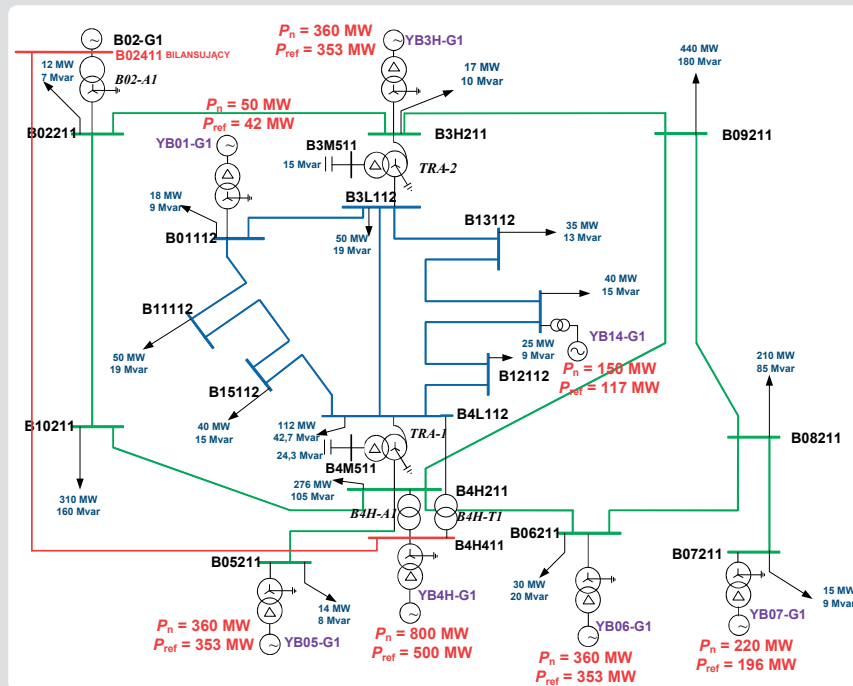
B02-G1
B02411 BILANSUJĄCY
12 MW
7 Mvar
B02-A1
$P_n$ = 360 MW
$P_{ref}$ = 353 MW
YB3H-G1
17 MW
10 Mvar
440 MW
180 Mvar
$P_n$ = 50 MW
$P_{ref}$ = 42 MW
B02211
B3H211
B09211
B3M511
15 Mvar
TRA-2
YB01-G1
B3L112
18 MW
9 Mvar
B13112
35 MW
13 Mvar
B01112
50 MW
19 Mvar
40 MW
15 Mvar
B11112
YB14-G1
25 MW
9 Mvar
50 MW
19 Mvar
B12112
$P_n$ = 150 MW
$P_{ref}$ = 117 MW
210 MW
85 Mvar
B15112
B4L112
40 MW
15 Mvar
112 MW
42,7 Mvar
TRA-1
B10211
B08211
24,3 Mvar
B4M511
276 MW
105 Mvar
B4H211
310 MW
160 Mvar
B4H-A1
B4H-T1
B06211
B4H411
B05211
B07211
30 MW
20 Mvar
15 MW
9 Mvar
14 MW
8 Mvar
YB4H-G1
YB06-G1
YB07-G1
$P_n$ = 360 MW
$P_{ref}$ = 353 MW
YB05-G1
$P_n$ = 800 MW
$P_{ref}$ = 500 MW
$P_n$ = 360 MW
$P_{ref}$ = 353 MW
$P_n$ = 220 MW
$P_{ref}$ = 196 MW